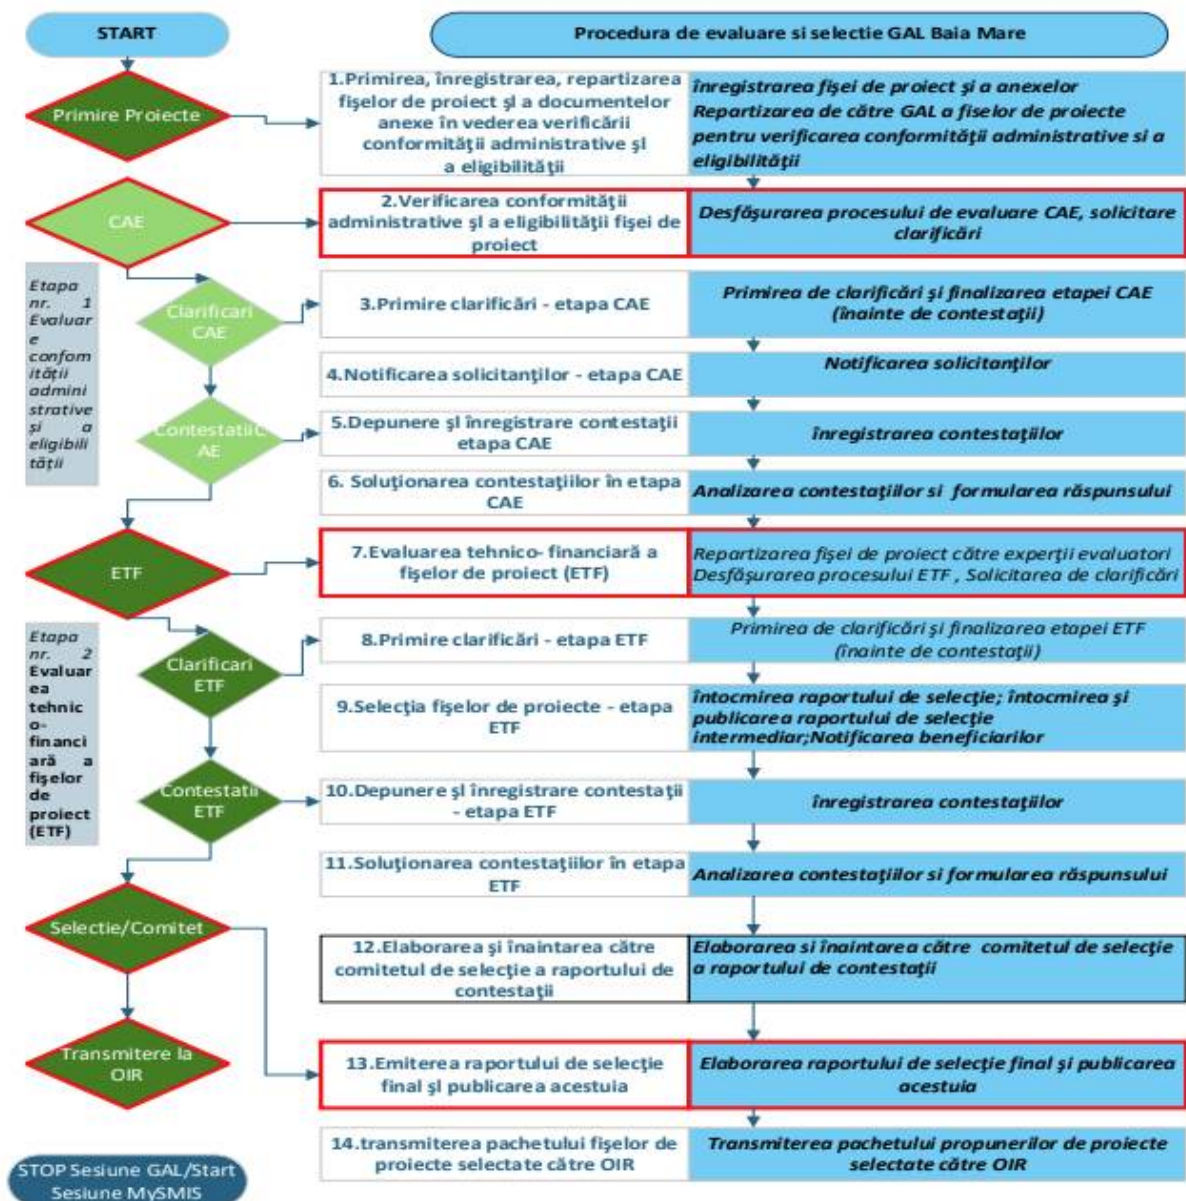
START

Procedura de evaluare si selectie GAL Baia Mare

Primire Proiecte

1.Primirea, înregistrarea, repartizarea fişelor de proiect şi a documentelor anexe în vederea verificării conformităţii administrative şi a eligibilităţii

Înregistrarea fişei de proiect şi a anexelor Repartizarea de către GAL a fiselor de proiecte pentru verificarea conformităţii administrative si a eligibilităţii

CAE

2.Verificarea conformităţii administrative şi a eligibilităţii fişei de proiect

Desfăşurarea procesului de evaluare CAE, solicitare clarificări

Etapa nr. 1 Evaluare confomităţii administrative şi a eligibilităţii

Clarificari CAE

3.Primire clarificări - etapa CAE

Primirea de clarificări şi finalizarea etapei CAE (înainte de contestaţii)

4.Notificarea solicitanţilor - etapa CAE

Notificarea solicitanţilor

Contestatii CAE

5.Depunere şi înregistrare contestaţii etapa CAE

Înregistrarea contestaţiilor

6. Soluţionarea contestaţiilor în etapa CAE

Analizarea contestaţiilor si formularea răspunsului

ETF

7.Evaluarea tehnico- financiară a fişelor de proiect (ETF)

Repartizarea fişei de proiect către experţii evaluatori Desfăşurarea procesului ETF , Solicitarea de clarificări

Etapa nr. 2 Evaluarea tehnico-financiară a fişelor de proiect (ETF)

Clarificari ETF

8.Primire clarificări - etapa ETF

Primirea de clarificări şi finalizarea etapei ETF (înainte de contestaţii)

9.Selecţia fişelor de proiecte - etapa ETF

Întocmirea raportului de selecţie; întocmirea şi publicarea raportului de selecţie intermediar;Notificarea beneficiarilor

Contestatii ETF

10.Depunere şi înregistrare contestaţii - etapa ETF

Înregistrarea contestaţiilor

11.Soluţionarea contestaţiilor în etapa ETF

Analizarea contestaţiilor si formularea răspunsului

Selectie/Comitet

12.Elaborarea şi înaintarea către comitetul de selecţie a raportului de contestaţii

Elaborarea si înaintarea către comitetul de selecţie a raportului de contestaţii

Transmitere la OIR

13.Emiterea raportului de selecţie final şi publicarea acestuia

Elaborarea raportului de selecţie final şi publicarea acestuia

14.transmiterea pachetului fişelor de proiecte selectate către OIR

Transmiterea pachetului propunerilor de proiecte selectate către OIR

STOP Sesiune GAL/Start Sesiune MySMIS